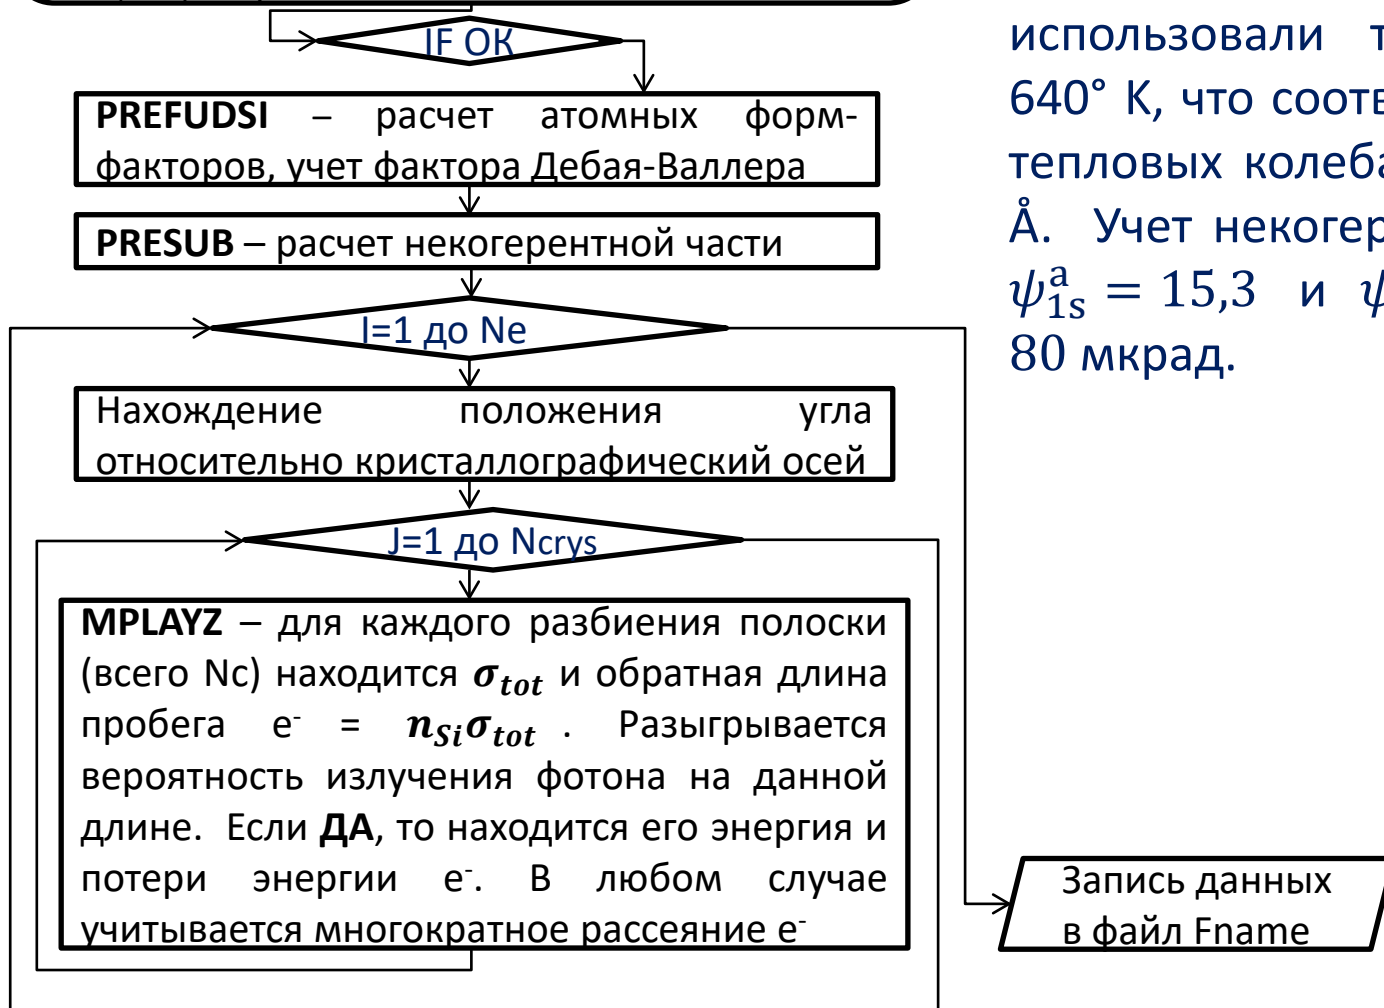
IF OK

**PREFUDSI** – расчет атомных форм-факторов, учет фактора Дебая-Валлера

**PRESUB** – расчет некогерентной части

I=1 до Ne

Нахождение положения угла относительно кристаллографический осей

J=1 до Ncrys

**MPLAYZ** – для каждого разбиения полоски (всего Nc) находится $\boldsymbol{\sigma_{tot}}$ и обратная длина пробега e⁻ = $\boldsymbol{n_{Si}\sigma_{tot}}$ . Разыгрывается вероятность излучения фотона на данной длине. Если **ДА**, то находится его энергия и потери энергии e⁻. В любом случае учитывается многократное рассеяние e⁻

использовали т
640° K, что соотв
тепловых колеба
Å. Учет некогер
$\psi_{1s}^{a} = 15,3$ и $\psi$
80 мкрад.

Запись данных в файл Fname